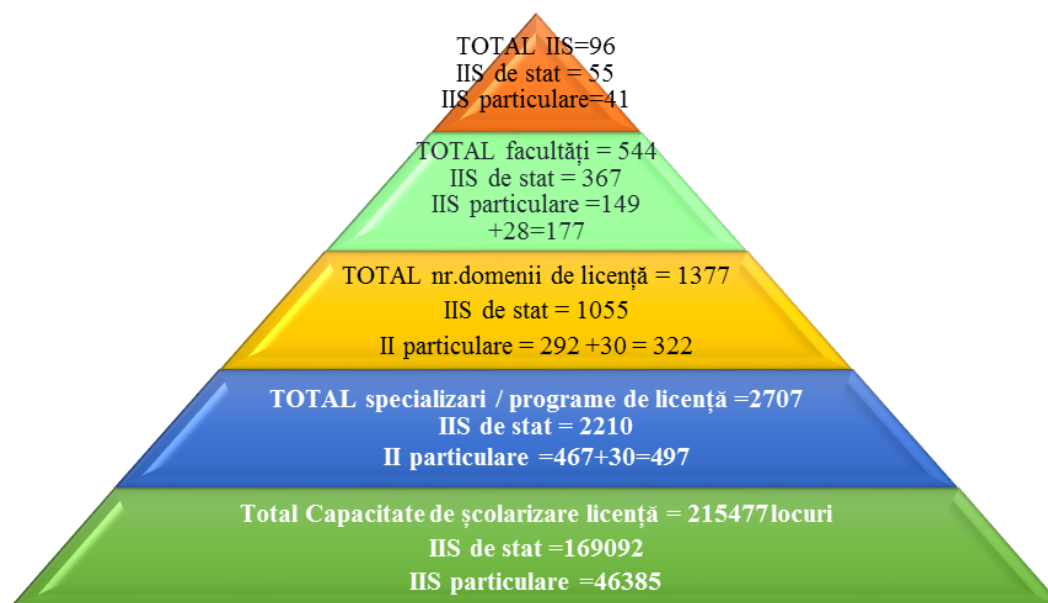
TOTAL IIS=96
IIS de stat = 55
IIS particulare=41

TOTAL facultăți = 544
IIS de stat = 367
IIS particulare =149
+28=177

TOTAL nr.domenii de licență = 1377
IIS de stat = 1055
II particulare = 292 +30 = 322

TOTAL specializari / programe de licență =2707
IIS de stat = 2210
II particulare =467+30=497

Total Capacitate de școlarizare licență = 215477locuri
IIS de stat =169092
IIS particulare =46385